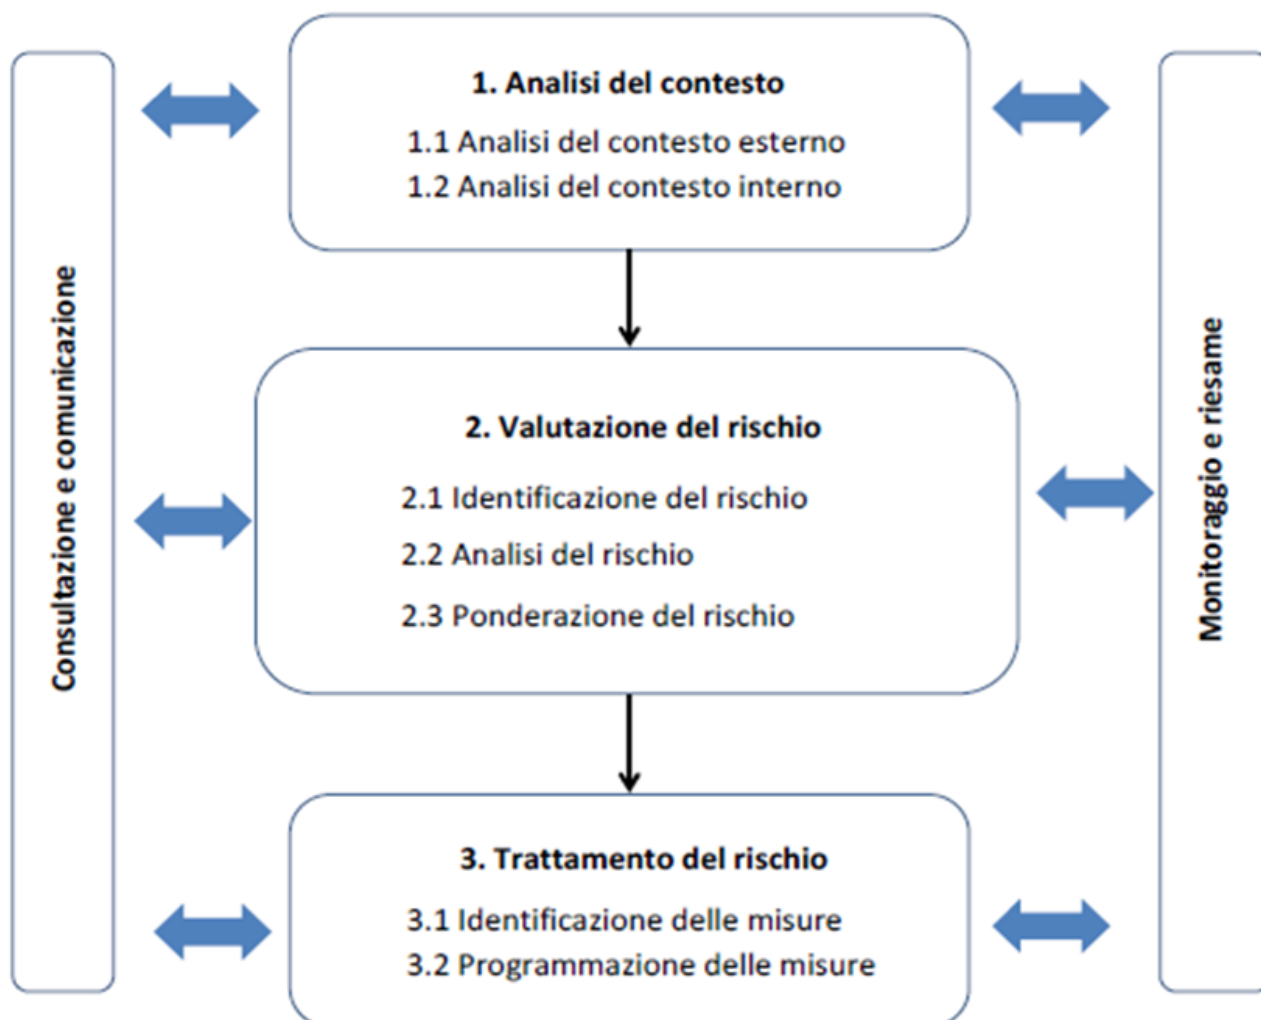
Consultazione e comunicazione

1. Analisi del contesto
1.1 Analisi del contesto esterno
1.2 Analisi del contesto interno

2. Valutazione del rischio
2.1 Identificazione del rischio
2.2 Analisi del rischio
2.3 Ponderazione del rischio

3. Trattamento del rischio
3.1 Identificazione delle misure
3.2 Programmazione delle misure

Monitoraggio e riesame